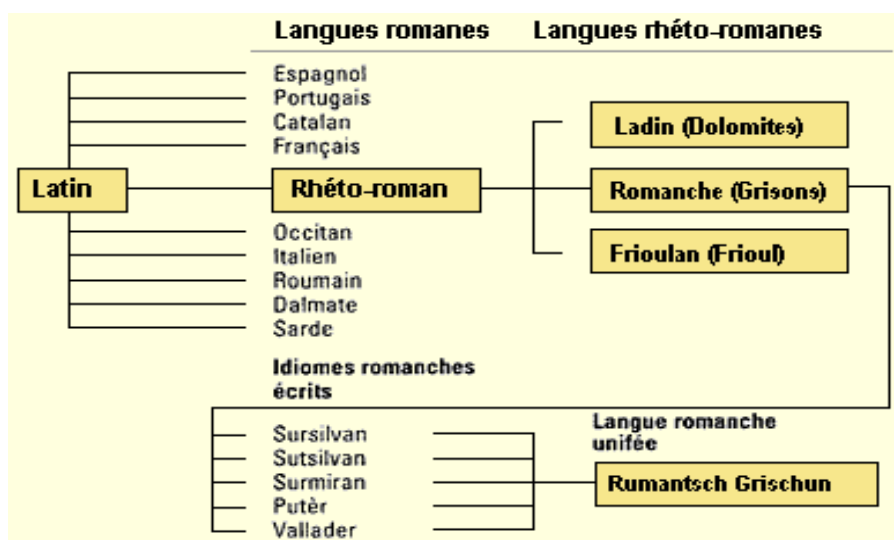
Langues romanes

Langues rhéto-romanes

Latin

Espagnol
Portugais
Catalan
Français

Rhéto-roman

Occitan
Italien
Roumain
Dalmate
Sarde

Ladin (Dolomites)

Romanche (Grisons)

Frioulan (Frioul)

Idiomes romanches écrits

Sursilvan
Sutsilvan
Surmiran
Putèr
Vallader

Langue romanche unifée

Rumantsch Grischun